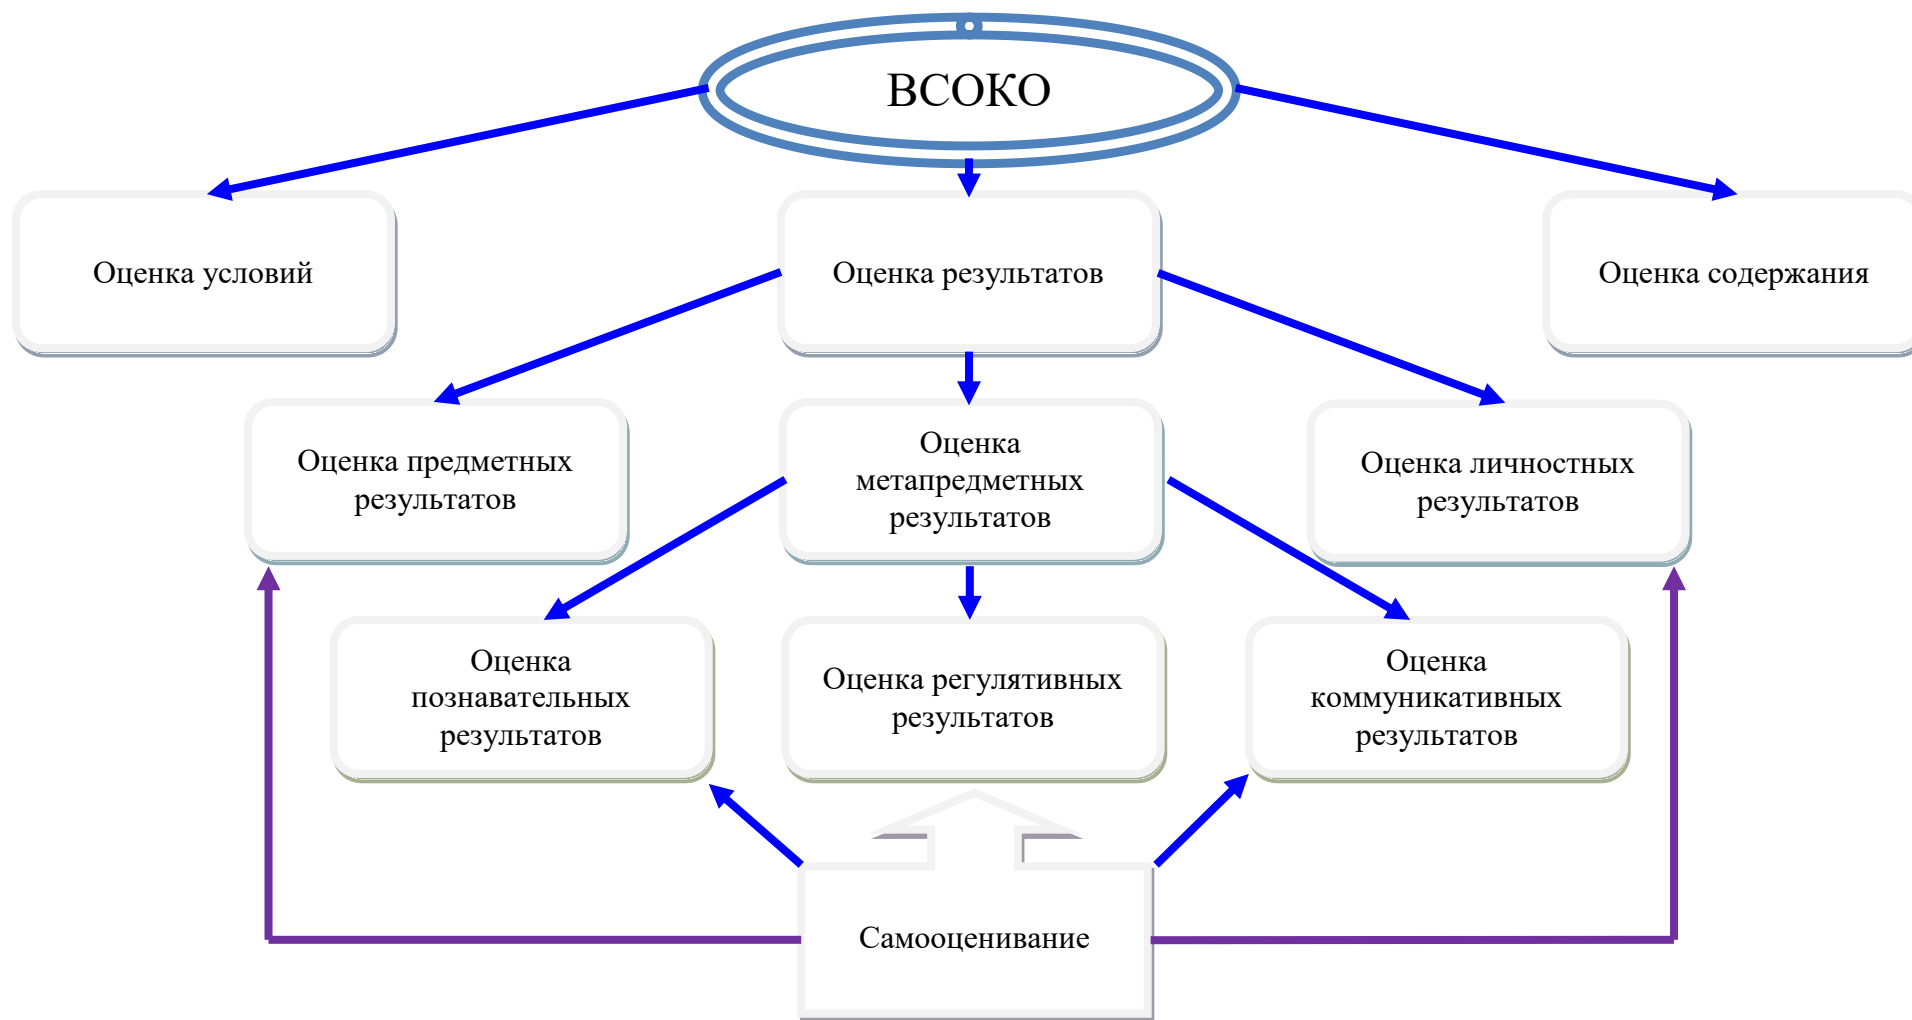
ВСОКО

Оценка условий

Оценка результатов

Оценка содержания

Оценка предметных результатов

Оценка метапредметных результатов

Оценка личностных результатов

Оценка познавательных результатов

Оценка регулятивных результатов

Оценка коммуникативных результатов

Самооценивание